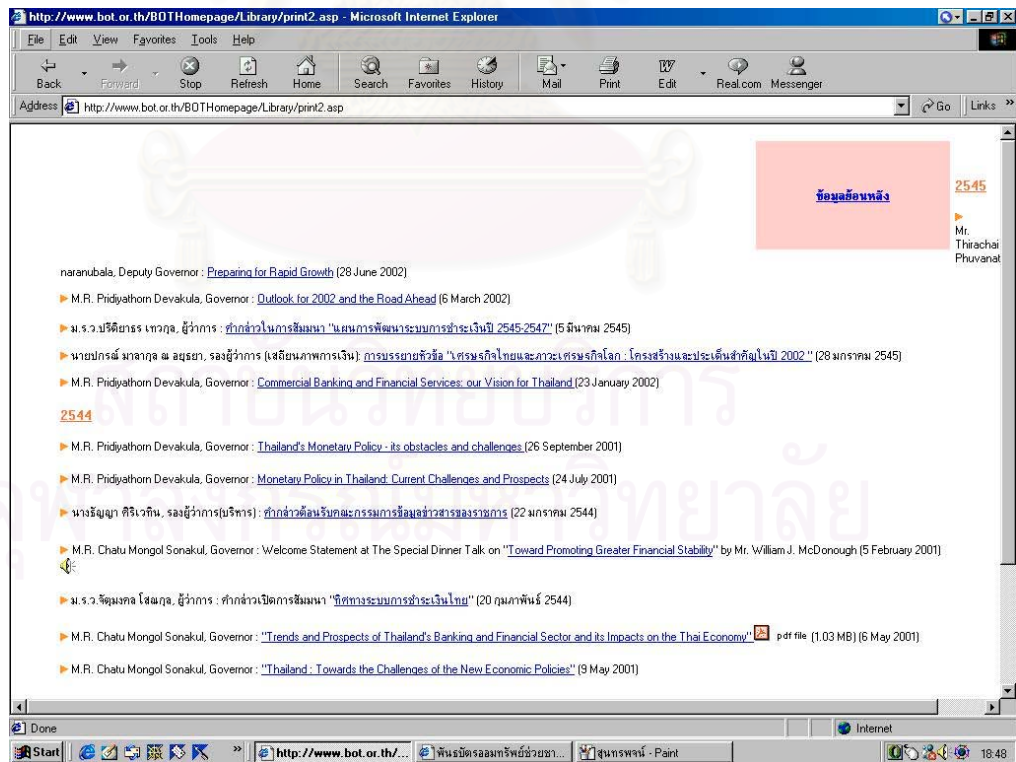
http://www.bot.or.th/BOTHomepage/Library/print2.asp - Microsoft Internet Explorer

File Edit View Favorites Tools Help

Back Forward Stop Refresh Home Search Favorites History Mail Print Edit Real.com Messenger

Address http://www.bot.or.th/BOTHomepage/Library/print2.asp Go Links

ข้อมูลย้อนหลัง

2545

Mr. Thirachai Phuvanat naranubala, Deputy Governor : Preparing for Rapid Growth (28 June 2002)

M.R. Pridiyathorn Devakula, Governor : Outlook for 2002 and the Road Ahead (6 March 2002)

ม.ร.ว.ปรีดิยาธร เทวกุล, ผู้ว่าการ : คำกล่าวในการสัมมนา "แผนการพัฒนาระบบการชำระเงินปี 2545-2547" (5 มีนาคม 2545)

นายปกรณ์ มาลากุล ณ อยุธยา, รองผู้ว่าการ (เสถียรภาพการเงิน): การบรรยายหัวข้อ "เศรษฐกิจไทยและภาวะเศรษฐกิจโลก : โครงสร้างและประเด็นสำคัญในปี 2002" (28 มกราคม 2545)

M.R. Pridiyathorn Devakula, Governor : Commercial Banking and Financial Services: our Vision for Thailand (23 January 2002)

2544

M.R. Pridiyathorn Devakula, Governor : Thailand's Monetary Policy - its obstacles and challenges (26 September 2001)

M.R. Pridiyathorn Devakula, Governor : Monetary Policy in Thailand: Current Challenges and Prospects (24 July 2001)

นางธัญญา ศิริเวทิน, รองผู้ว่าการ(บริหาร) : คำกล่าวต้อนรับคณะกรรมการข้อมูลข่าวสารของราชการ (22 มกราคม 2544)

M.R. Chatu Mongol Sonakul, Governor : Welcome Statement at The Special Dinner Talk on "Toward Promoting Greater Financial Stability" by Mr. William J. McDonough (5 February 2001)

ม.ร.ว.จัตุมงคล โสณกุล, ผู้ว่าการ : คำกล่าวเปิดการสัมมนา "ทิศทางระบบการชำระเงินไทย" (20 กุมภาพันธ์ 2544)

M.R. Chatu Mongol Sonakul, Governor : "Trends and Prospects of Thailand's Banking and Financial Sector and its Impacts on the Thai Economy" pdf file (1.03 MB) (6 May 2001)

M.R. Chatu Mongol Sonakul, Governor : "Thailand : Towards the Challenges of the New Economic Policies" (9 May 2001)

Done Internet

Start http://www.bot.or.th/... พันธบัตรออมทรัพย์ช่วยชา... สุนทรพจน์ - Paint 18:48